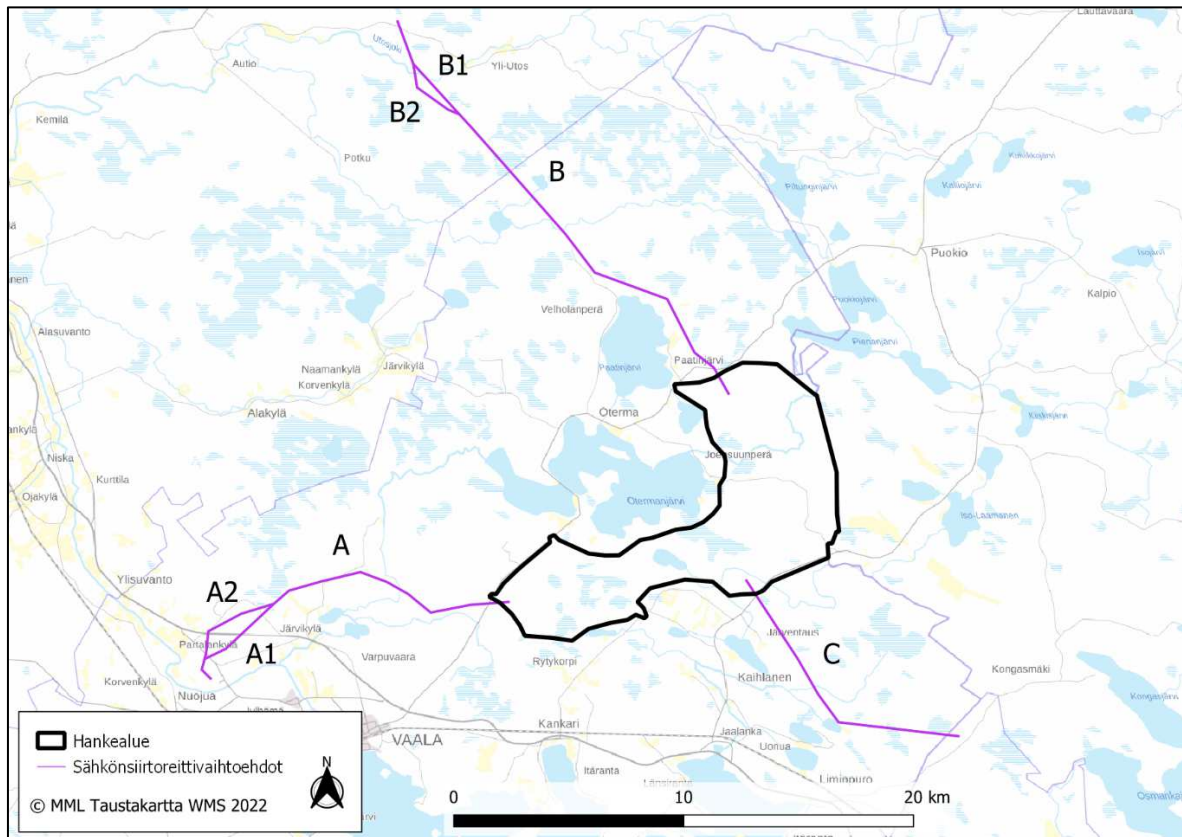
Lauttavaara
Utosjoki
Autio
B1
Yli-Utos
B2
Kemilä
Potku
B
Puokio
Kalpio
Velholanperä
Alasuvanto
Paatinjärvi
Naamankylä
Järvikylä
Korvenkylä
Oterma
Alakylä
Niska
Joensuunperä
Kurttila
Ojakylä
Otermanjärvi
Iso-Laamanen
A
Ylisuvanto
A2
Järvikylä
Varpuvaara
A1
Rytykorpi
Jäiventaus
C
Kongasmäki
Korvenkylä
Nuojua
Kaihlanen
Kankari
VAALA
Jaalanka
Uonua
Itäranta
Liminpuro
Hankealue
Sähkönsiirtoreittivaihtoehdot
N
© MML Taustakartta WMS 2022
0
10
20 km